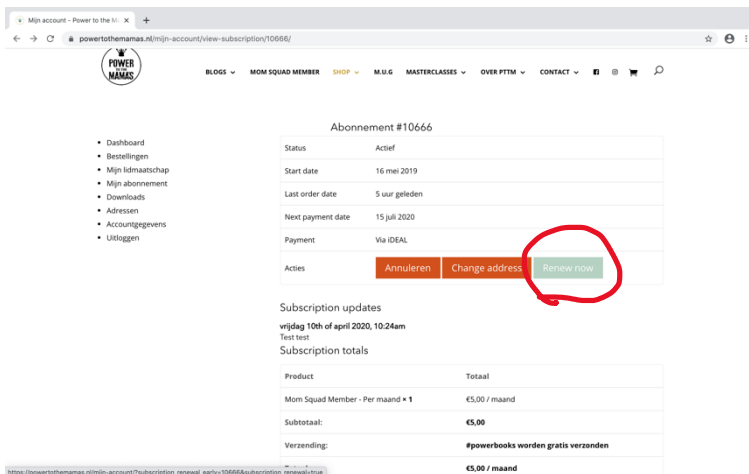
Mijn account – Power to the M ×
+
powertothemamas.nl/mijn-account/view-subscription/10666/

POWER TO THE MAMAS

BLOGS
MOM SQUAD MEMBER
SHOP
M.U.G
MASTERCLASSES
OVER PTTM
CONTACT

Abonnement #10666

- Dashboard
- Bestellingen
- Mijn lidmaatschap
- Mijn abonnement
- Downloads
- Adressen
- Accountgegevens
- Uitloggen

| | |
|---|---|
| Status | Actief |
| Start date | 16 mei 2019 |
| Last order date | 5 uur geleden |
| Next payment date | 15 juli 2020 |
| Payment | Via iDEAL |
| Acties | Annuleren Change address Renew now |

Subscription updates

vrijdag 10th of april 2020, 10:24am
Test test

Subscription totals

| Product | Totaal |
|---|---|
| Mom Squad Member - Per maand × 1 | €5,00 / maand |
| Subtotaal: | €5,00 |
| Verzending: | #powerbooks worden gratis verzonden |
| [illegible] | €5,00 / maand |

https://powertothemamas.nl/mijn-account/?subscription_renewal_early=10666&subscription_renewal=true